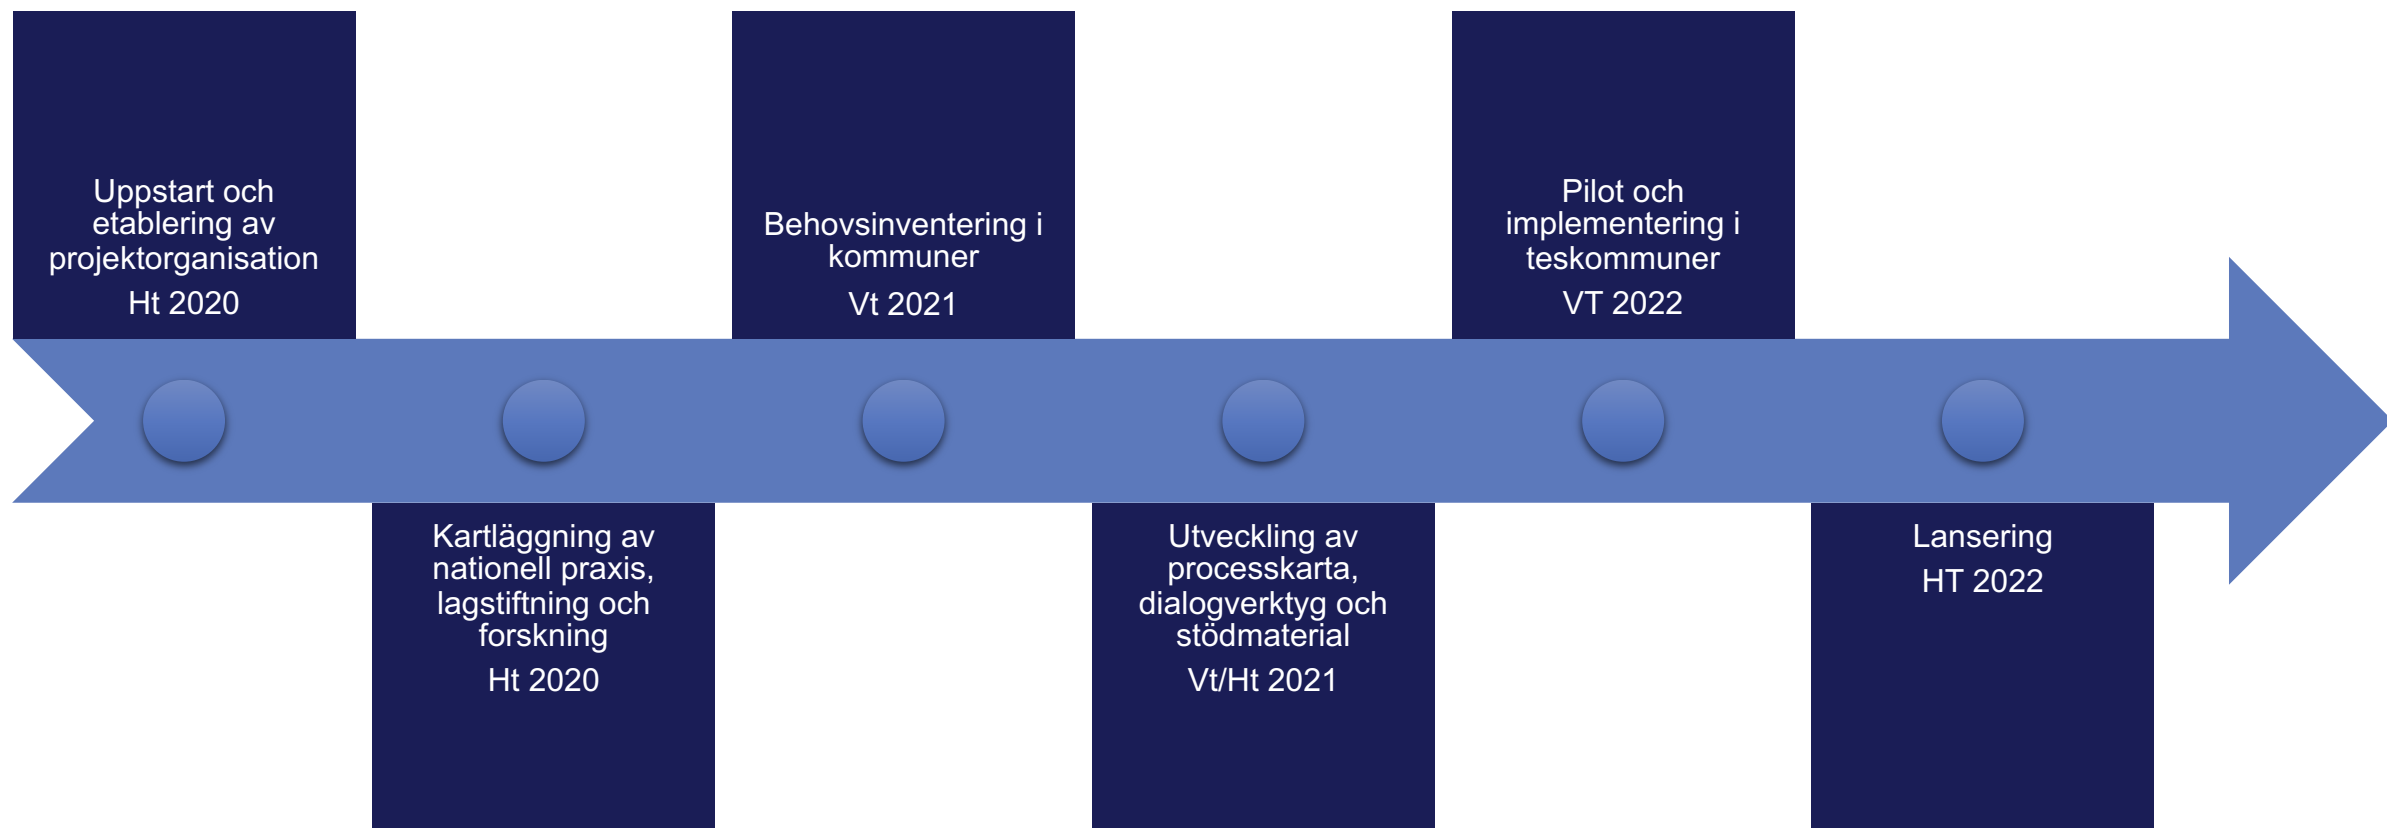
Uppstart och etablering av projektorganisation
Ht 2020

Kartläggning av nationell praxis, lagstiftning och forskning
Ht 2020

Behovsinventering i kommuner
Vt 2021

Utveckling av processkarta, dialogverktyg och stödmaterial
Vt/Ht 2021

Pilot och implementering i teskommuner
VT 2022

Lansering
HT 2022